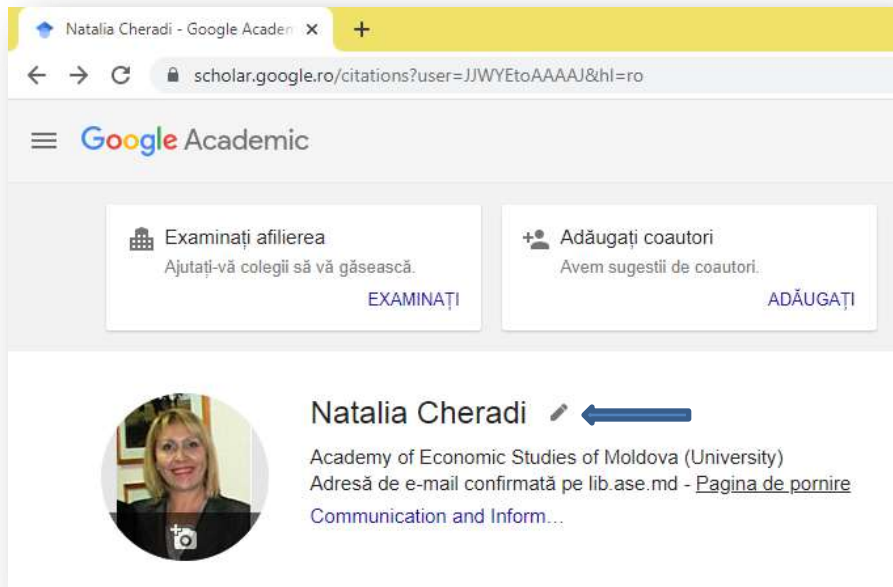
Natalia Cheradi - Google Academ ×

+

scholar.google.ro/citations?user=JJWYEtoAAAAJ&hl=ro

Google Academic

Examinați afilierea
Ajutați-vă colegii să vă găsească.
EXAMINAȚI

Adăugați coautori
Avem sugestii de coautori.
ADĂUGAȚI

Natalia Cheradi

Academy of Economic Studies of Moldova (University)
Adresă de e-mail confirmată pe lib.ase.md - Pagina de pornire
Communication and Inform...